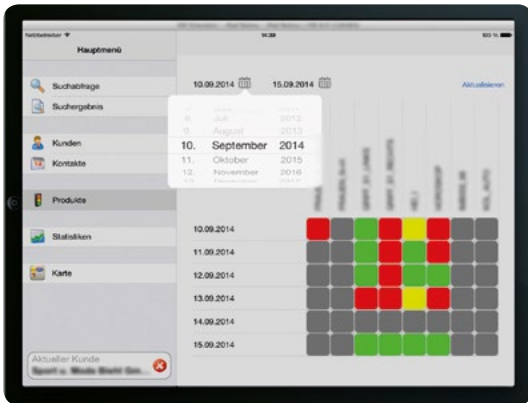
Netzbetreiber
14:30
100 %
Hauptmenü
Suchabfrage
Suchergebnis
Kunden
Kontakte
Produkte
Statistiken
Karte
Aktueller Kunde
Sport u. Mode Brecht Gm...
10.09.2014
15.09.2014
Aktualisieren
8.
Juli
2013
9.
August
2013
10.
September
2014
11.
Oktober
2015
12.
November
2016
10.09.2014
11.09.2014
12.09.2014
13.09.2014
14.09.2014
15.09.2014